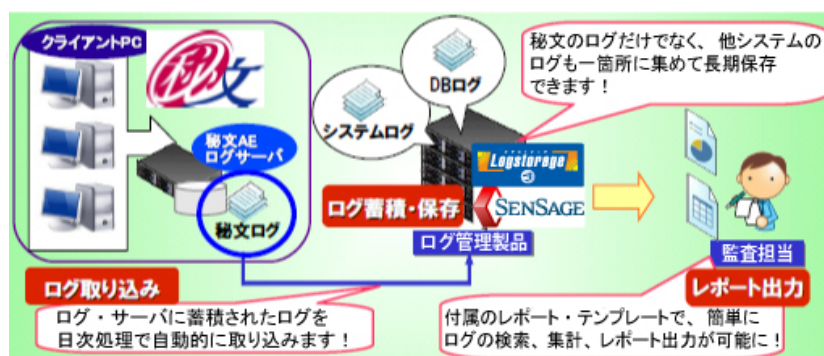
クライアントPC

秘文

秘文AE
ログサーバ

秘文ログ

DBログ

システムログ

秘文のログだけでなく、他システムのログも一箇所に集めて長期保存できます！

Logstorage

SENSAGE

ログ蓄積・保存

ログ管理製品

監査担当

レポート出力

ログ取り込み

ログ・サーバに蓄積されたログを日次処理で自動的に取り込みます！

付属のレポート・テンプレートで、簡単にログの検索、集計、レポート出力が可能に！